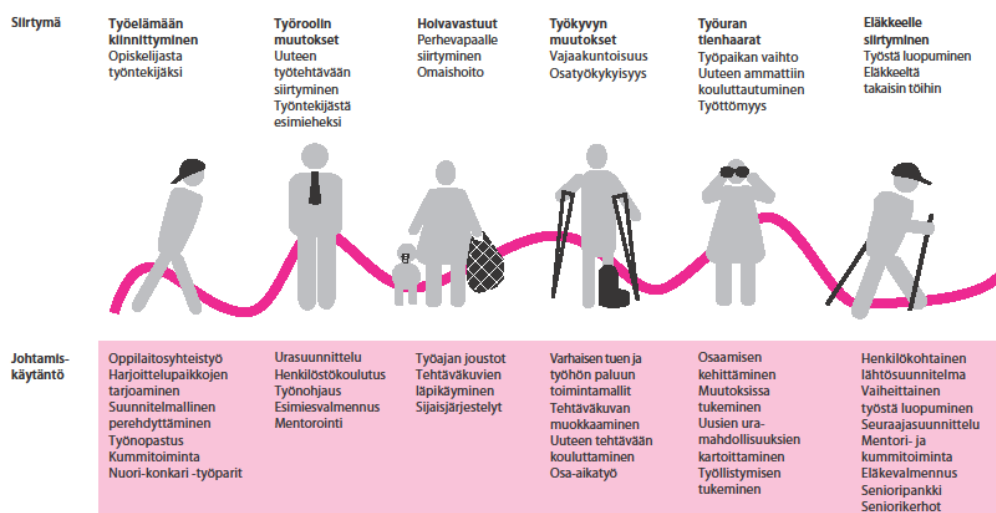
Siirtymä

Työelämään kiinnittyminen
Opiskelijasta työntekijäksi

Työroolin muutokset
Uuteen työtehtävään siirtyminen
Työntekijästä esimieheksi

Hoivavastuut
Perhevapaalle siirtyminen
Omaishoito

Työkyvyn muutokset
Vajaakuntoisuus
Osatyökykyisyys

Työuran tienhaarat
Työpaikan vaihto
Uuteen ammattiin kouluttautuminen
Työttömyys

Eläkkeelle siirtyminen
Työstä luopuminen
Eläkkeeltä takaisin töihin

Johtamiskäytäntö

Oppilaitosyhteistyö
Harjoittelupaikkojen tarjoaminen
Suunnitelmallinen perehdyttäminen
Työnopastus
Kummitoiminta
Nuori-konkari -työparit

Urasuunnittelu
Henkilöstökoulutus
Työnohjaus
Esimiesvalmennus
Mentorointi

Työajan joustot
Tehtäväkuvien läpikäyminen
Sijaisjärjestelyt

Varhaisen tuen ja työhön paluun toimintamallit
Tehtäväkuvan muokkaaminen
Uuteen tehtävään kouluttaminen
Osa-aikatyö

Osaamisen kehittäminen
Muutoksissa tukeminen
Uusien uramahdollisuuksien kartoittaminen
Työllistymisen tukeminen

Henkilökohtainen lähtösuunnitelma
Vaiheittainen työstä luopuminen
Seuraajasuunnittelu
Mentori- ja kummitoiminta
Eläkevalmennus
Senioripankki
Seniorikerhot